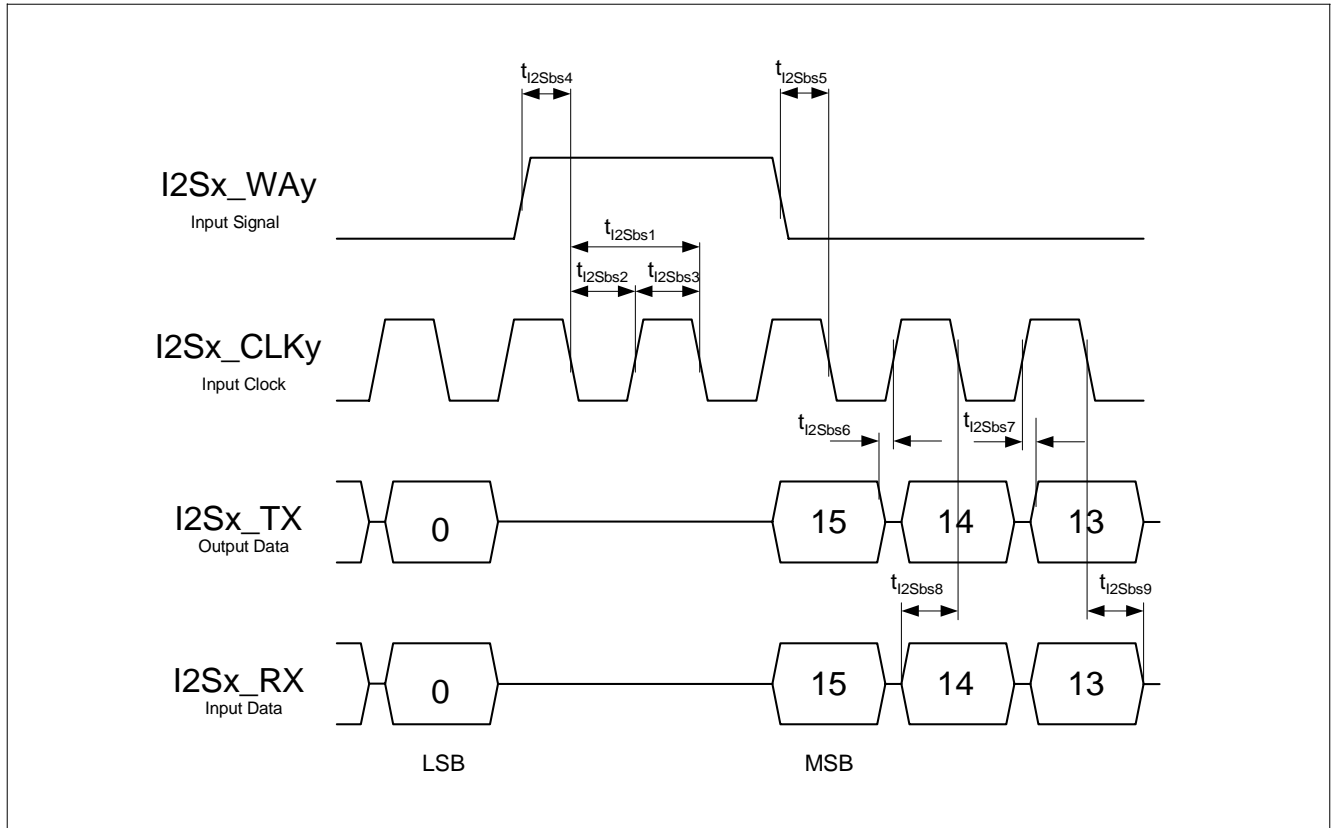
$t_{I2Sbs4}$
$t_{I2Sbs5}$
I2Sx_WAy
Input Signal
$t_{I2Sbs1}$
$t_{I2Sbs2}$ $t_{I2Sbs3}$
I2Sx_CLKy
Input Clock
$t_{I2Sbs6}$
$t_{I2Sbs7}$
I2Sx_TX
Output Data
0
15
14
13
$t_{I2Sbs8}$
$t_{I2Sbs9}$
I2Sx_RX
Input Data
0
15
14
13
LSB
MSB